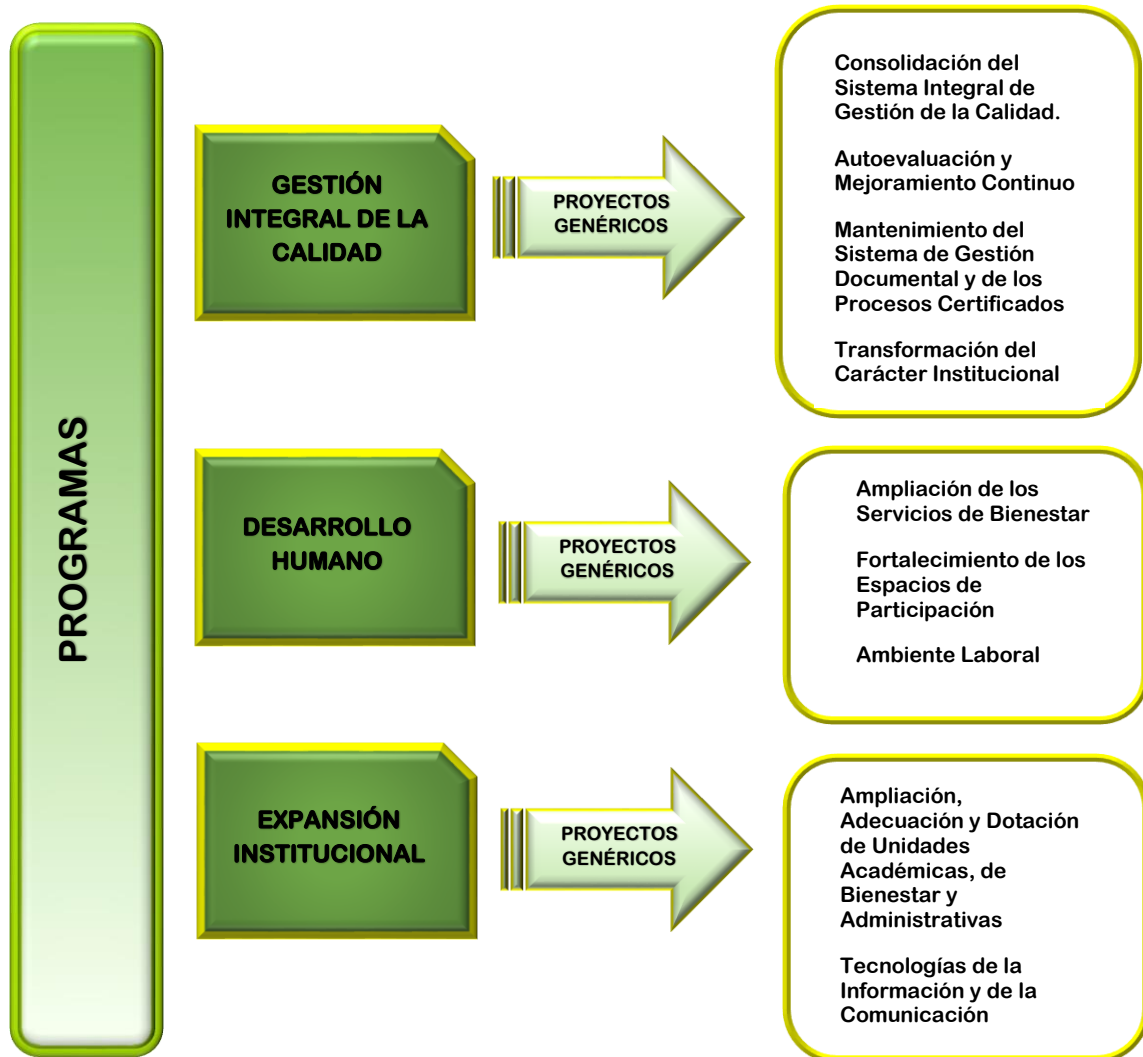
PROGRAMAS

GESTIÓN INTEGRAL DE LA CALIDAD

PROYECTOS GENÉRICOS

Consolidación del Sistema Integral de Gestión de la Calidad.

Autoevaluación y Mejoramiento Continuo

Mantenimiento del Sistema de Gestión Documental y de los Procesos Certificados

Transformación del Carácter Institucional

DESARROLLO HUMANO

PROYECTOS GENÉRICOS

Ampliación de los Servicios de Bienestar

Fortalecimiento de los Espacios de Participación

Ambiente Laboral

EXPANSIÓN INSTITUCIONAL

PROYECTOS GENÉRICOS

Ampliación, Adecuación y Dotación de Unidades Académicas, de Bienestar y Administrativas

Tecnologías de la Información y de la Comunicación